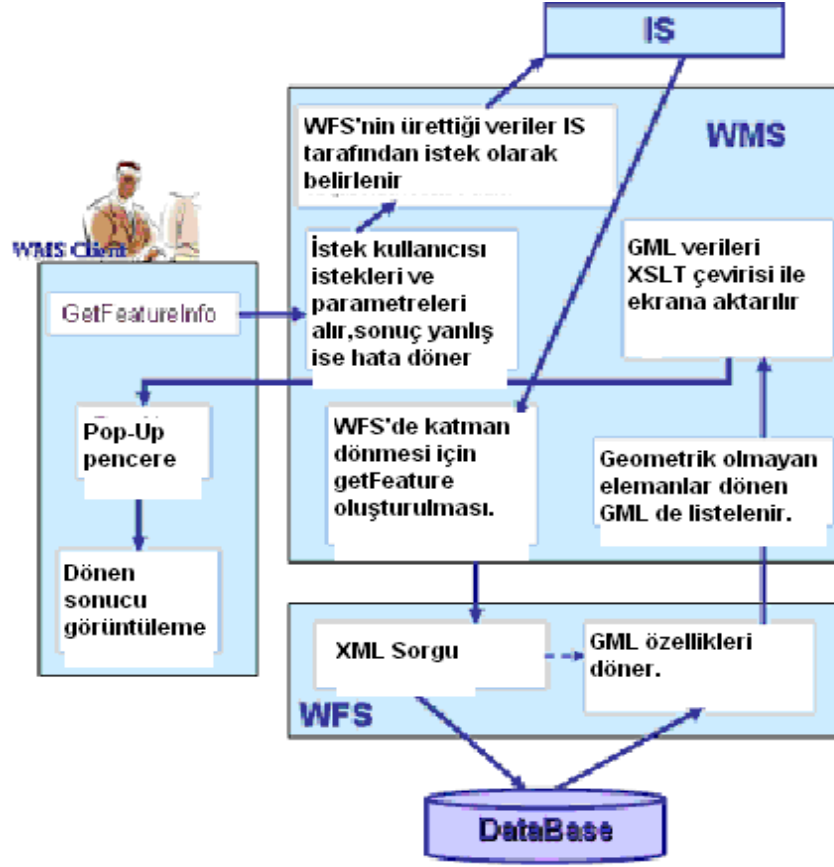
IS

WFS'nin ürettiği veriler IS tarafından istek olarak belirlenir

WMS

WMS Client

GetFeatureInfo

İstek kullanıcısı istekleri ve parametreleri alır,sonuç yanlış ise hata döner

GML verileri XSLT çevirisi ile ekrana aktarılır

Pop-Up pencere

WFS'de katman dönmesi için getFeature oluşturulması.

Geometrik olmayan elemanlar dönen GML de listelenir.

Dönen sonucu görüntüleme

XML Sorgu

GML özellikleri döner.

WFS

DataBase